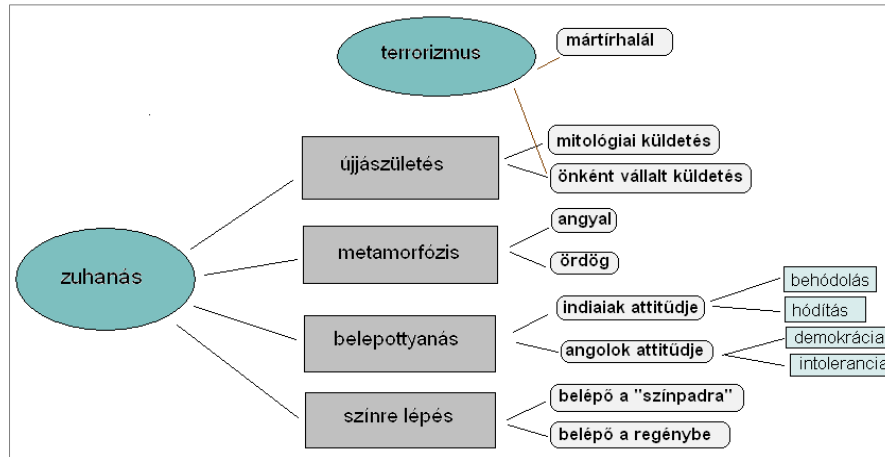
terrorizmus

mártírhalál

újjászületés

mitológiai küldetés

önként vállalt küldetés

zuhanás

metamorfózis

angyal

ördög

belepottyanás

indiaiak attitűdje

behódolás

hódítás

angolok attitűdje

demokrácia

intolerancia

színre lépés

belépő a "színpadra"

belépő a regénybe